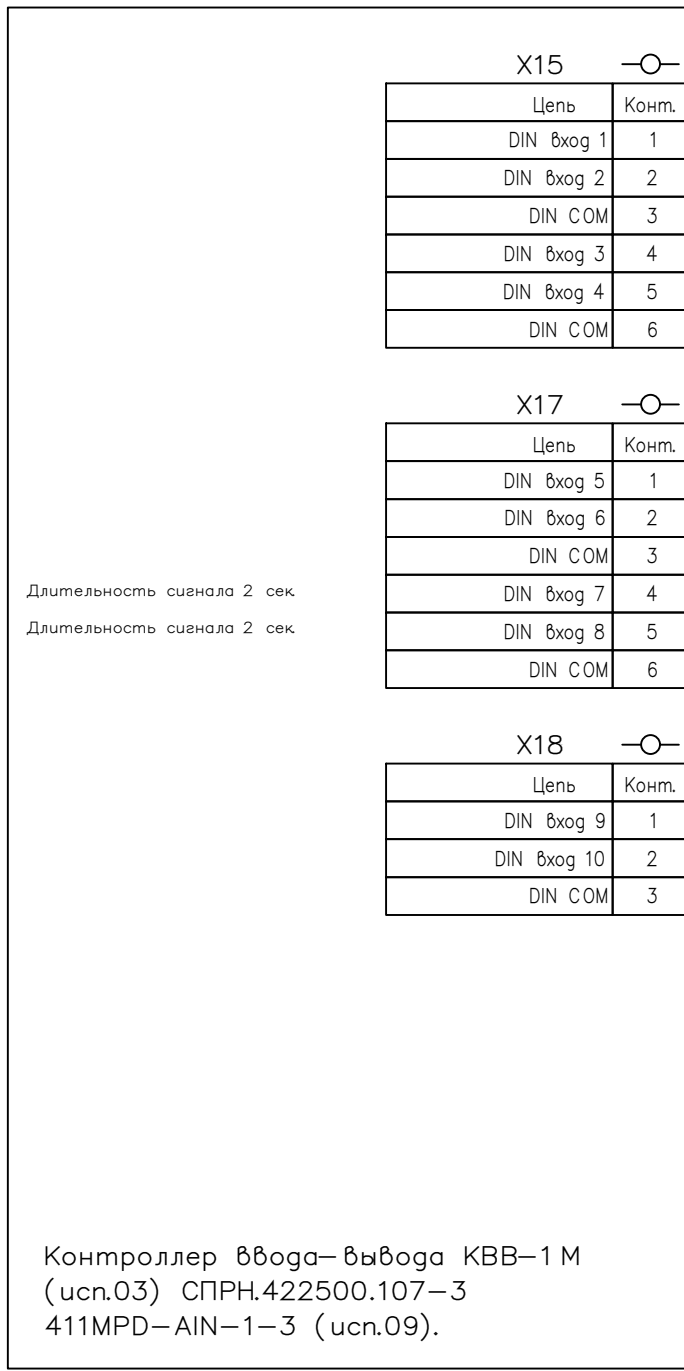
X15

| Цепь | Конт. |
|---|---|
| DIN вход 1 | 1 |
| DIN вход 2 | 2 |
| DIN COM | 3 |
| DIN вход 3 | 4 |
| DIN вход 4 | 5 |
| DIN COM | 6 |

X17

| Цепь | Конт. |
|---|---|
| DIN вход 5 | 1 |
| DIN вход 6 | 2 |
| DIN COM | 3 |
| DIN вход 7 | 4 |
| DIN вход 8 | 5 |
| DIN COM | 6 |

Длительность сигнала 2 сек.
Длительность сигнала 2 сек.

X18

| Цепь | Конт. |
|---|---|
| DIN вход 9 | 1 |
| DIN вход 10 | 2 |
| DIN COM | 3 |

Контроллер ввода-вывода КВВ-1М (исп.03) СПРН.422500.107-3 411MPD-AIN-1-3 (исп.09).